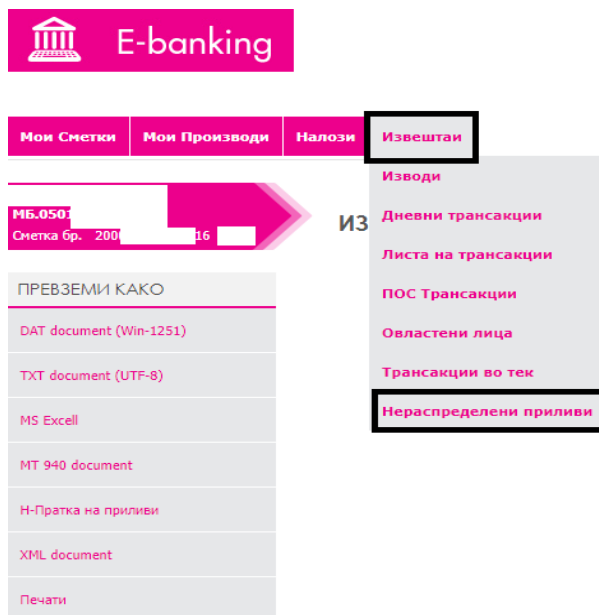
E-banking

Мои Сметки | Мои Производи | Налози | Извештаи

Изводи
Дневни трансакции
Листа на трансакции
ПОС Трансакции
Овластени лица
Трансакции во тек
Нераспределени приливи

МБ.0501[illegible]
Сметка бр. 200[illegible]16 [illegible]

ИЗ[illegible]

ПРЕВЗЕМИ КАКО
DAT document (Win-1251)
TXT document (UTF-8)
MS Excell
MT 940 document
Н-Пратка на приливи
XML document
Печати